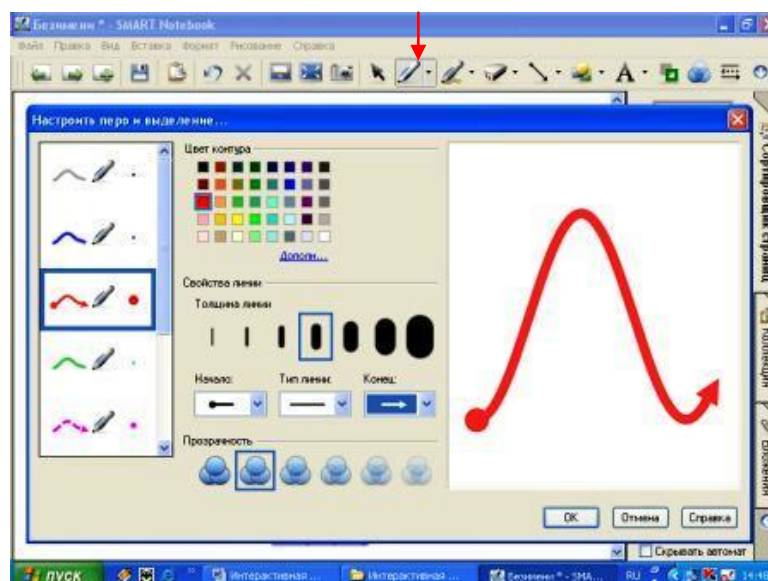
Безымянн * - SMART Notebook

Файл Правка Вид Вставка Формат Рисование Справка

Настроить перо и выделение...

Цвет контура

Дополн...

Свойства линии

Толщина линии

Начало: Тип линии: Конец:

Прозрачность

OK Отмена Справка

Сортировщик страниц

Коллекция

Вложения

Скрывать автомат

ПУСК Интерактивная ... Интерактивная ... Безымянн * - SMA... RU 14:46